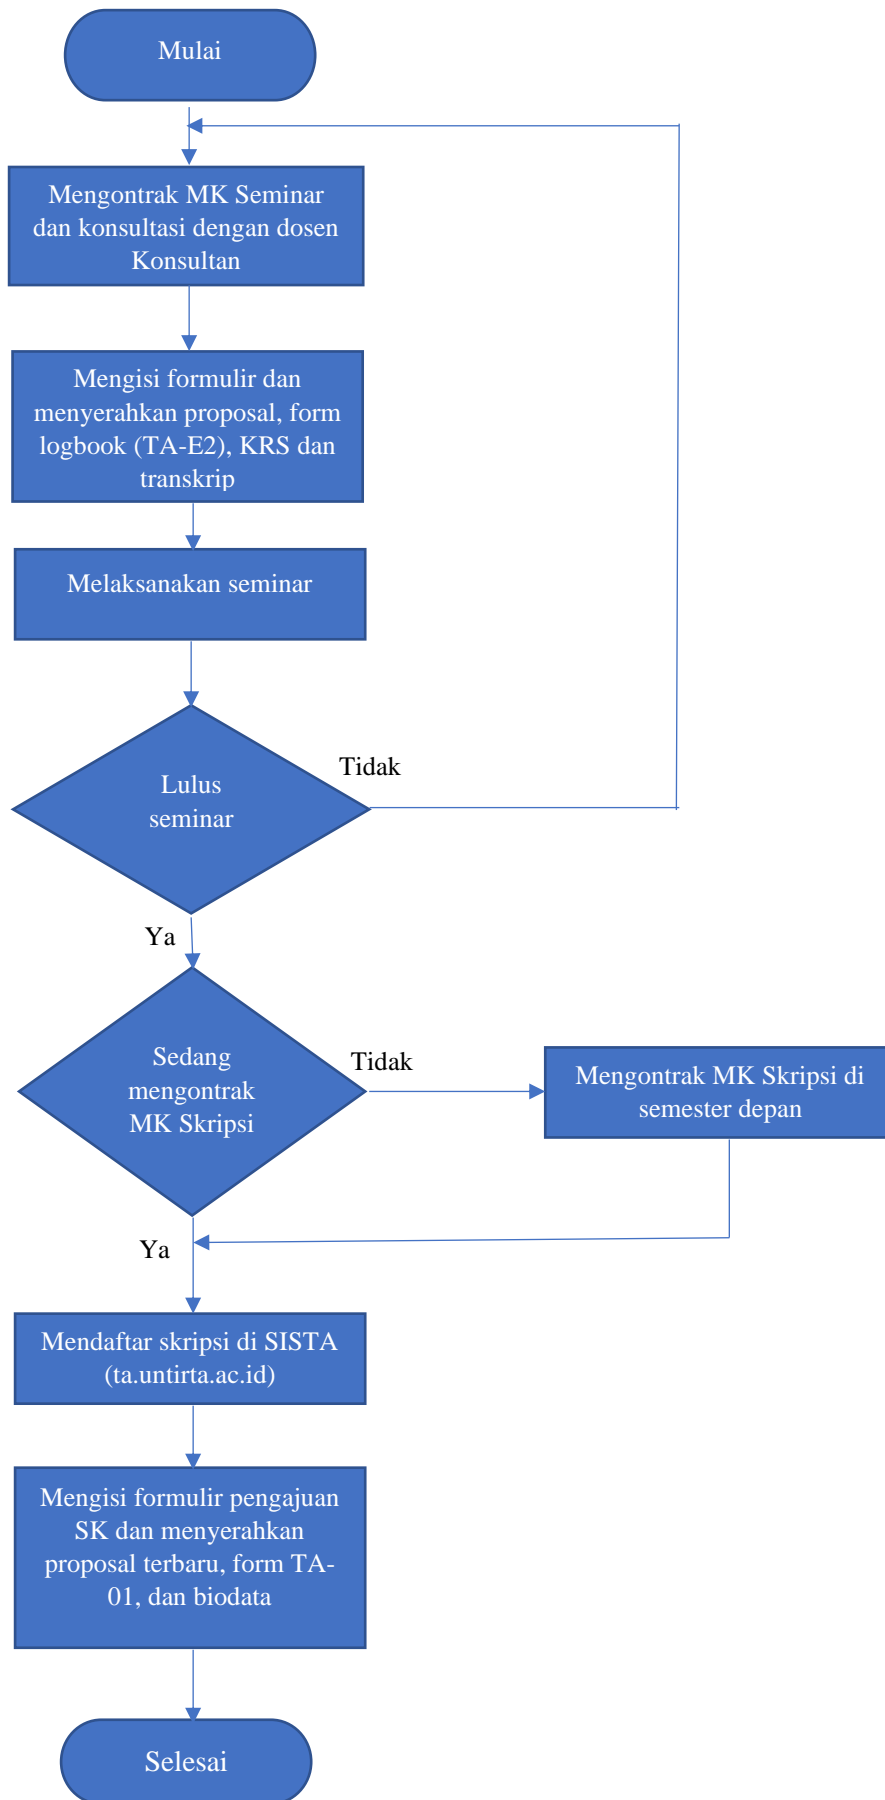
Mulai

Mengontrak MK Seminar dan konsultasi dengan dosen Konsultan

Mengisi formulir dan menyerahkan proposal, form logbook (TA-E2), KRS dan transkrip

Melaksanakan seminar

Lulus seminar

Tidak

Ya

Sedang mengontrak MK Skripsi

Tidak

Mengontrak MK Skripsi di semester depan

Ya

Mendaftar skripsi di SISTA (ta.untirta.ac.id)

Mengisi formulir pengajuan SK dan menyerahkan proposal terbaru, form TA-01, dan biodata

Selesai